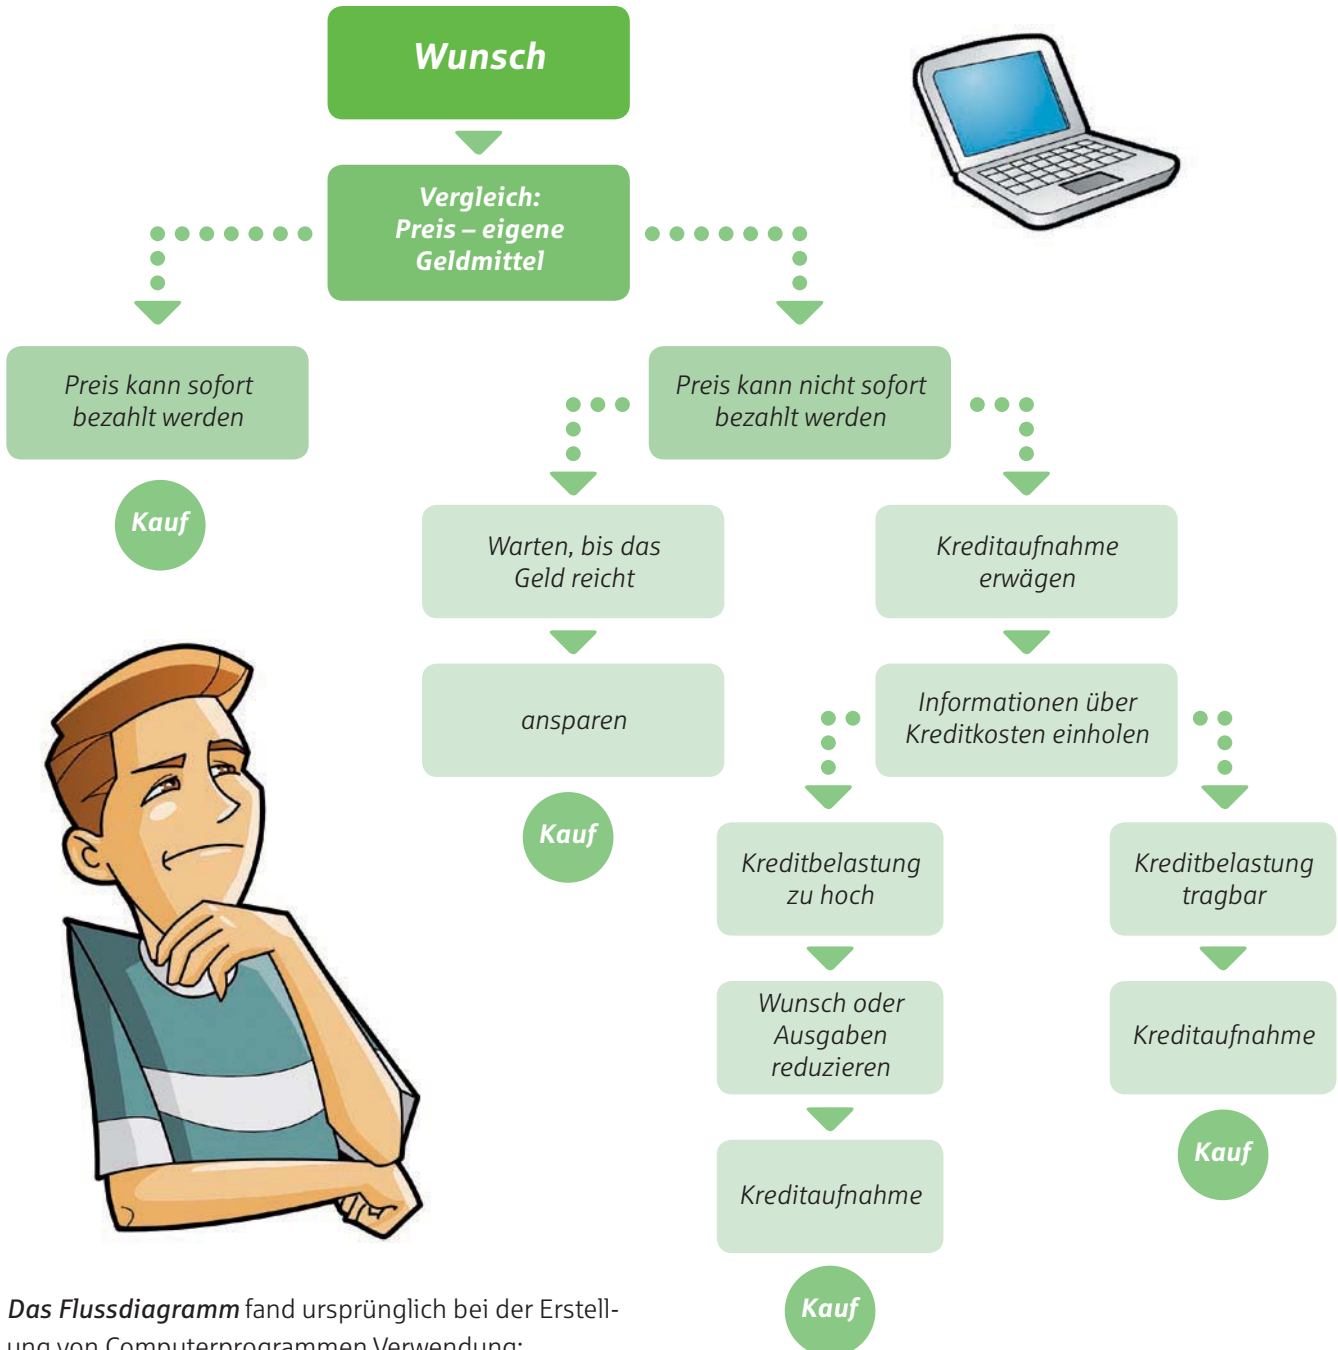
Wunsch

Vergleich: Preis – eigene Geldmittel

Preis kann sofort bezahlt werden

Kauf

Preis kann nicht sofort bezahlt werden

Warten, bis das Geld reicht

ansparen

Kauf

Kreditaufnahme erwägen

Informationen über Kreditkosten einholen

Kreditbelastung zu hoch

Wunsch oder Ausgaben reduzieren

Kreditaufnahme

Kauf

Kreditbelastung tragbar

Kreditaufnahme

Kauf

*Das Flussdiagramm* fand ursprünglich bei der Erstellung von Computerprogrammen Verwendung: